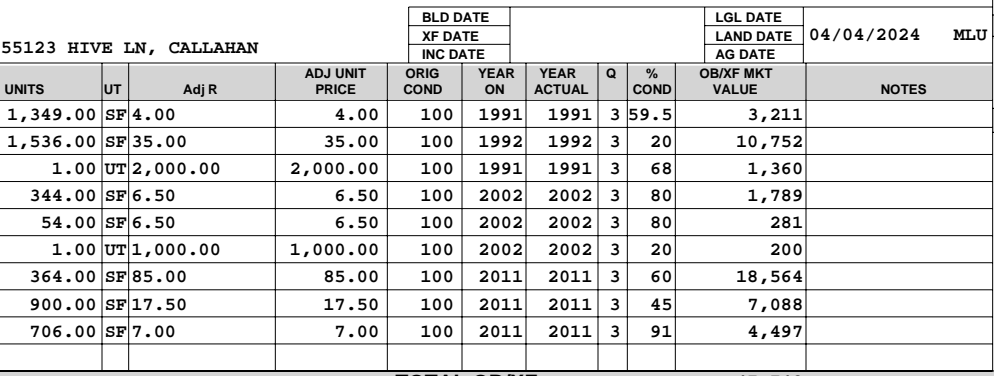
55123 HIVE LN, CALLAHAN

| BLD DATE | |
|---|---|
| XF DATE | |
| INC DATE | |

| LGL DATE | |
|---|---|
| LAND DATE | 04/04/2024 MLU |
| AG DATE | |

| UNITS | UT | Adj R | ADJ UNIT PRICE | ORIG COND | YEAR ON | YEAR ACTUAL | Q | % COND | OB/XF MKT VALUE | NOTES |
|---|---|---|---|---|---|---|---|---|---|---|
| 1,349.00 | SF | 4.00 | 4.00 | 100 | 1991 | 1991 | 3 | 59.5 | 3,211 | |
| 1,536.00 | SF | 35.00 | 35.00 | 100 | 1992 | 1992 | 3 | 20 | 10,752 | |
| 1.00 | UT | 2,000.00 | 2,000.00 | 100 | 1991 | 1991 | 3 | 68 | 1,360 | |
| 344.00 | SF | 6.50 | 6.50 | 100 | 2002 | 2002 | 3 | 80 | 1,789 | |
| 54.00 | SF | 6.50 | 6.50 | 100 | 2002 | 2002 | 3 | 80 | 281 | |
| 1.00 | UT | 1,000.00 | 1,000.00 | 100 | 2002 | 2002 | 3 | 20 | 200 | |
| 364.00 | SF | 85.00 | 85.00 | 100 | 2011 | 2011 | 3 | 60 | 18,564 | |
| 900.00 | SF | 17.50 | 17.50 | 100 | 2011 | 2011 | 3 | 45 | 7,088 | |
| 706.00 | SF | 7.00 | 7.00 | 100 | 2011 | 2011 | 3 | 91 | 4,497 | |
| | | | | | | | | | | |

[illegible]